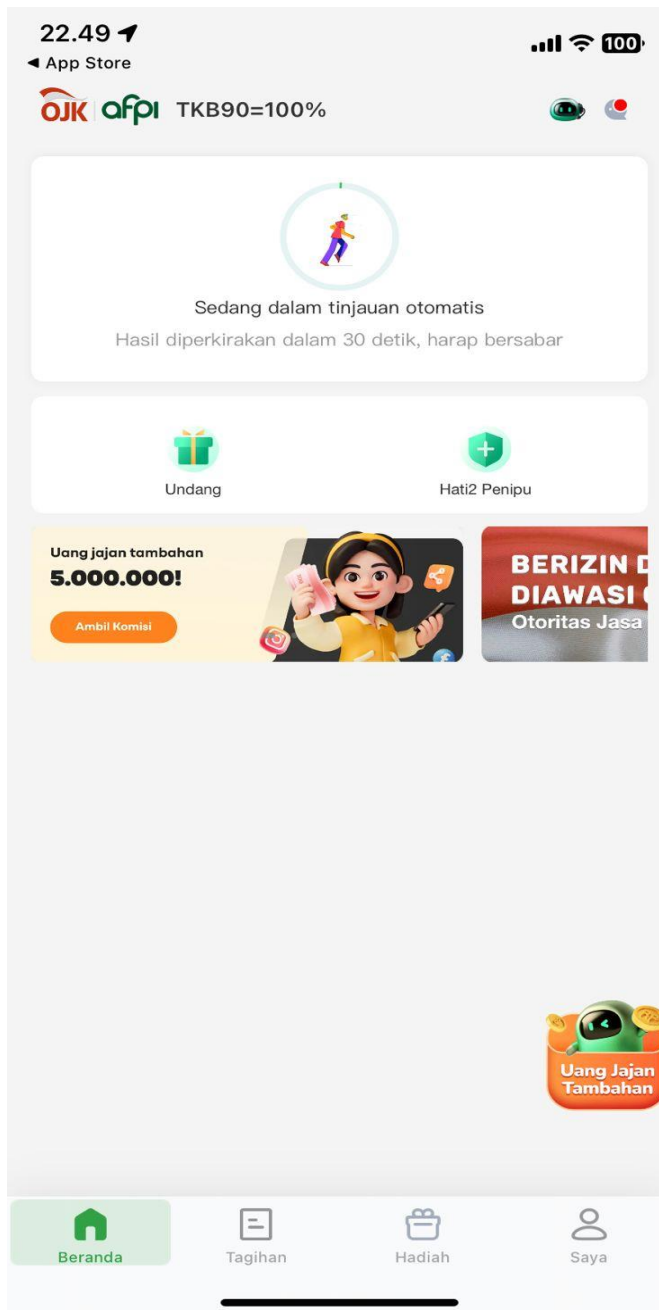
22.49
◄ App Store
100

OJK afpi TKB90=100%

Sedang dalam tinjauan otomatis
Hasil diperkirakan dalam 30 detik, harap bersabar

Undang
Hati2 Penipu

Uang jajan tambahan
5.000.000!
Ambil Komisi

BERIZIN D
DIAWASI
Otoritas Jasa

Uang Jajan Tambahan

Beranda
Tagihan
Hadiah
Saya